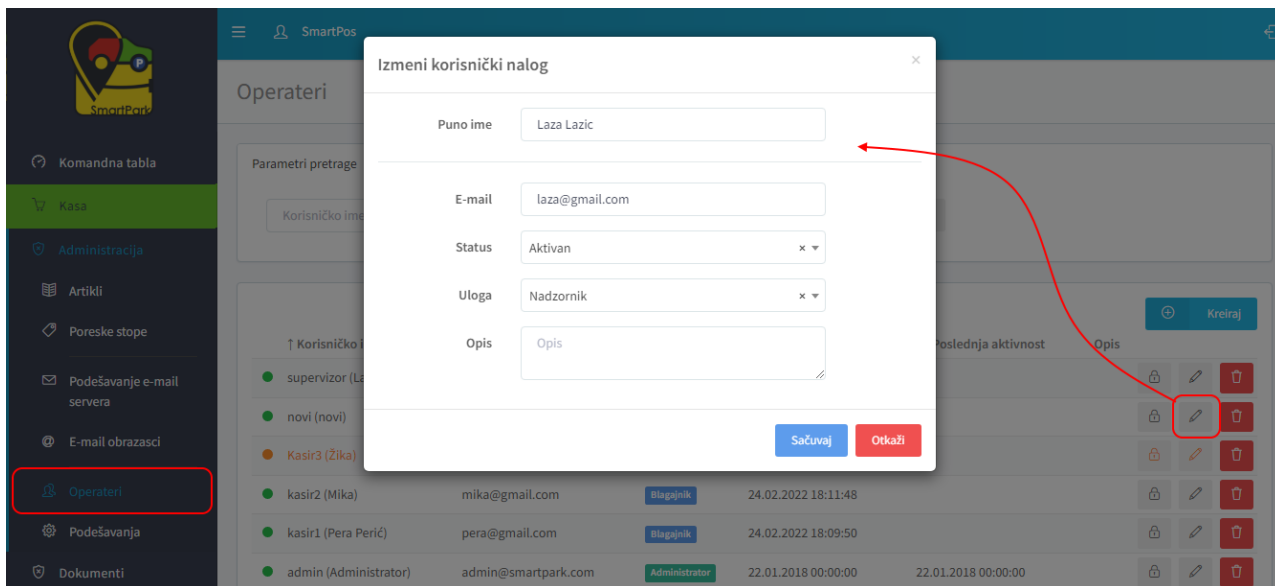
SmartPark

Komandna tabla
Kasa
Administracija
Artikli
Poreske stope
Podešavanje e-mail servera
E-mail obrazasci
Operateri
Podešavanja
Dokumenti

SmartPos

Operateri

Parametri pretrage

Korisničko ime

Kreiraj

↑ Korisničko i
Poslednja aktivnost
Opis

supervizor (La
novi (novi)
Kasir3 (Žika)
kasir2 (Mika) | mika@gmail.com | Blagajnik | 24.02.2022 18:11:48
kasir1 (Pera Perić) | pera@gmail.com | Blagajnik | 24.02.2022 18:09:50
admin (Administrator) | admin@smartpark.com | Administrator | 22.01.2018 00:00:00 | 22.01.2018 00:00:00

Izmeni korisnički nalog
×

Puno ime
Laza Lazic

E-mail
laza@gmail.com

Status
Aktivan

Uloga
Nadzornik

Opis
Opis

Sačuvaj
Otkaži